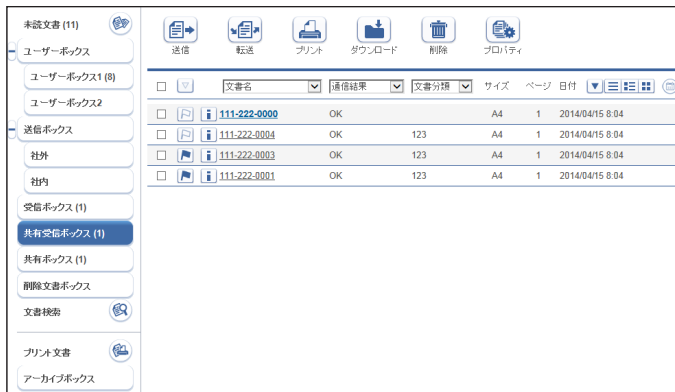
未読文書 (11)
ユーザーボックス
ユーザーボックス1 (8)
ユーザーボックス2
送信ボックス
社外
社内
受信ボックス (1)
共有受信ボックス (1)
共有ボックス (1)
削除文書ボックス
文書検索
プリント文書
アーカイブボックス

送信 転送 プリント ダウンロード 削除 プロパティ

| | | 文書名 | 通信結果 | 文書分類 | サイズ | ページ | 日付 |
|---|---|---|---|---|---|---|---|
| | | 111-222-0000 | OK | | A4 | 1 | 2014/04/15 8:04 |
| | | 111-222-0004 | OK | 123 | A4 | 1 | 2014/04/15 8:04 |
| | | 111-222-0003 | OK | 123 | A4 | 1 | 2014/04/15 8:04 |
| | | 111-222-0001 | OK | 123 | A4 | 1 | 2014/04/15 8:04 |